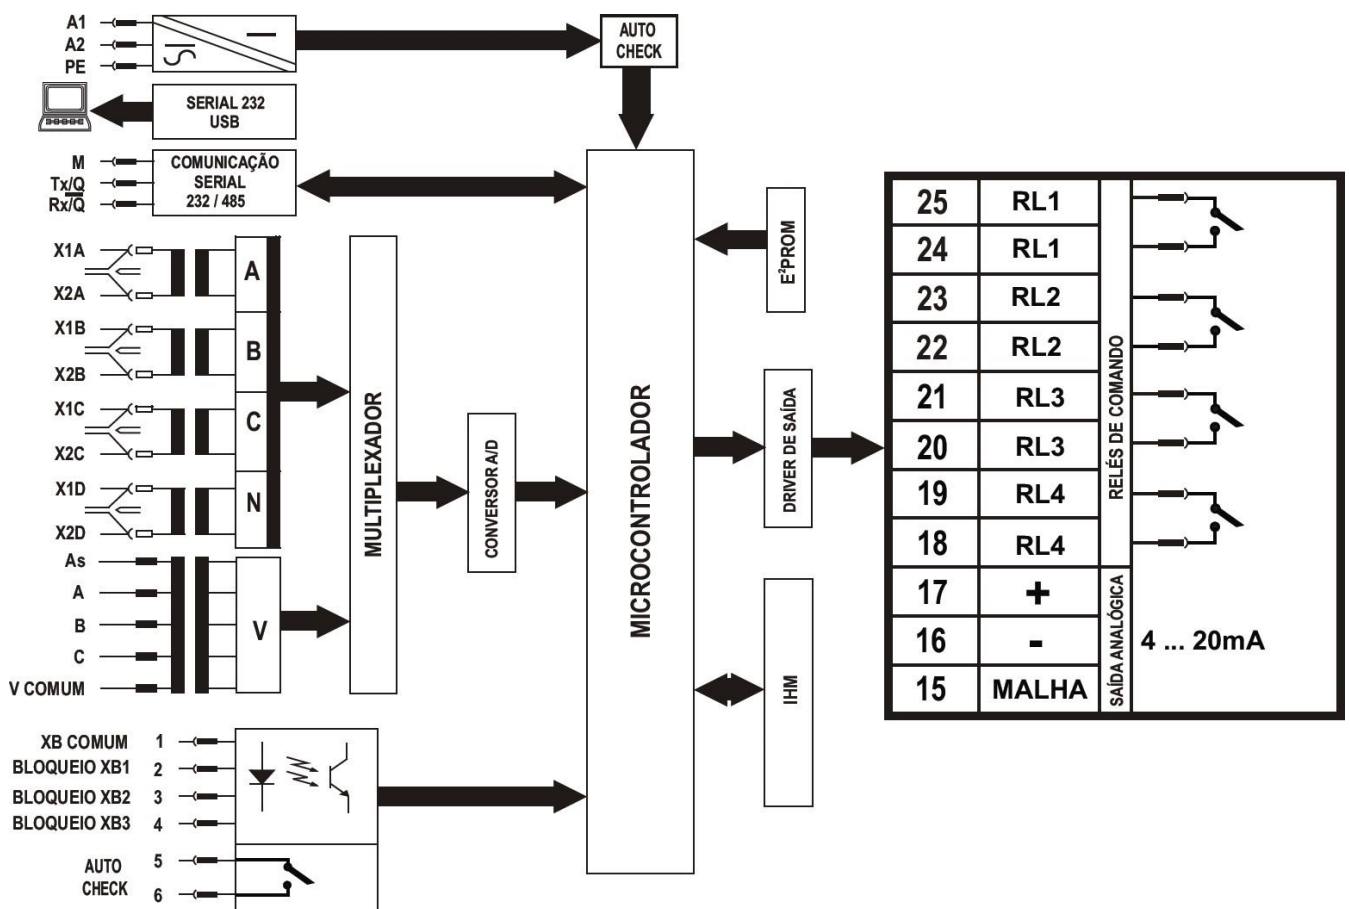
A1
A2
PE

AUTO CHECK

SERIAL 232 USB

M
Tx/Q
Rx/Q

COMUNICAÇÃO SERIAL 232 / 485

X1A
X2A
X1B
X2B
X1C
X2C
X1D
X2D

A
B
C
N

As
A
B
C
V COMUM

V

MULTIPLEXADOR

CONVERSOR A/D

MICROCONTROLADOR

$E^2PROM$

DRIVER DE SAÍDA

IHM

| 25 | RL1 |
|---|---|
| 24 | RL1 |
| 23 | RL2 |
| 22 | RL2 |
| 21 | RL3 |
| 20 | RL3 |
| 19 | RL4 |
| 18 | RL4 |
| 17 | + |
| 16 | - |
| 15 | MALHA |

RELÉS DE COMANDO

SAÍDA ANALÓGICA

4 ... 20mA

XB COMUM 1
BLOQUEIO XB1 2
BLOQUEIO XB2 3
BLOQUEIO XB3 4

AUTO CHECK 5
6